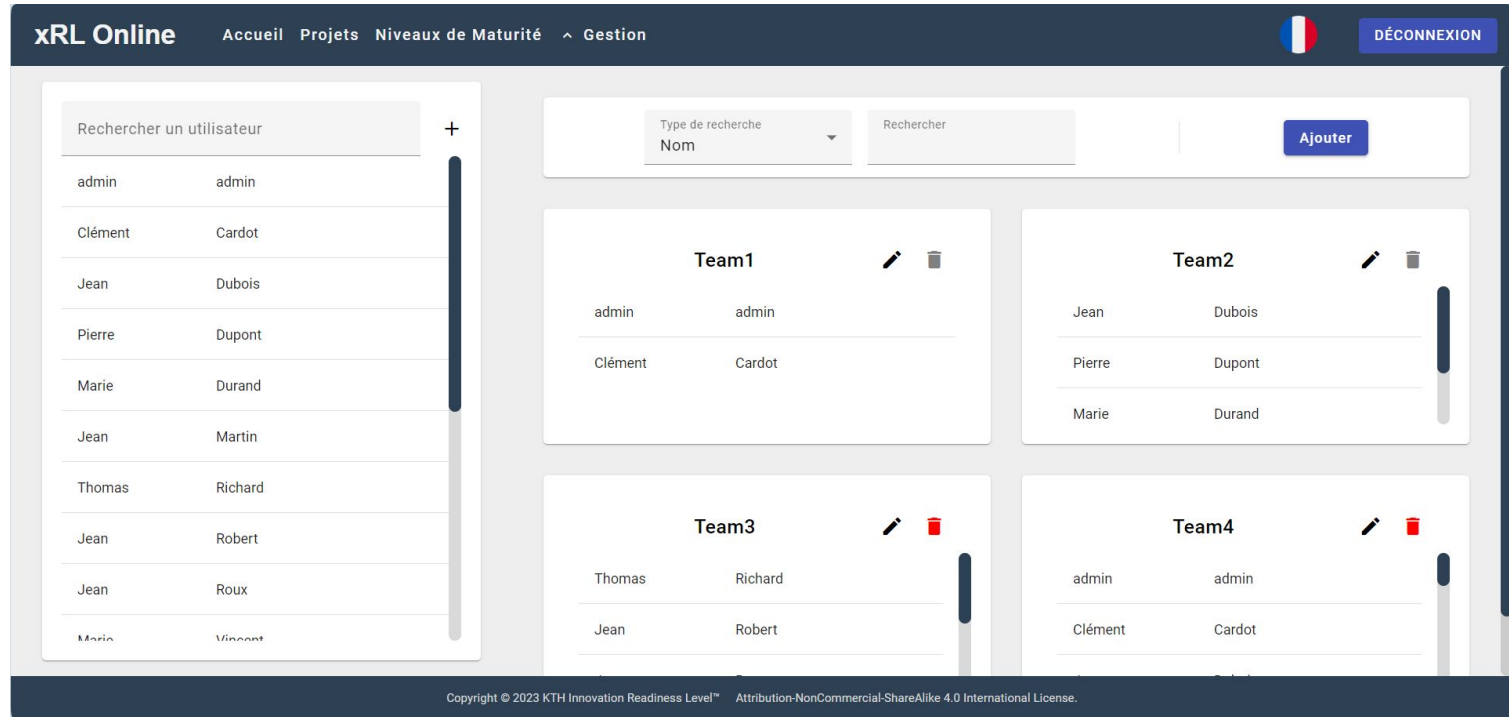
xRL Online Accueil Projets Niveaux de Maturité ^ Gestion DÉCONNEXION

Rechercher un utilisateur +

| | |
|---|---|
| admin | admin |
| Clément | Cardot |
| Jean | Dubois |
| Pierre | Dupont |
| Marie | Durand |
| Jean | Martin |
| Thomas | Richard |
| Jean | Robert |
| Jean | Roux |
| Marie | Vincent |

Type de recherche
Nom
Rechercher
Ajouter

Team1

| | |
|---|---|
| admin | admin |
| Clément | Cardot |

Team2

| | |
|---|---|
| Jean | Dubois |
| Pierre | Dupont |
| Marie | Durand |

Team3

| | |
|---|---|
| Thomas | Richard |
| Jean | Robert |

Team4

| | |
|---|---|
| admin | admin |
| Clément | Cardot |

Copyright © 2023 KTH Innovation Readiness Level™ Attribution-NonCommercial-ShareAlike 4.0 International License.